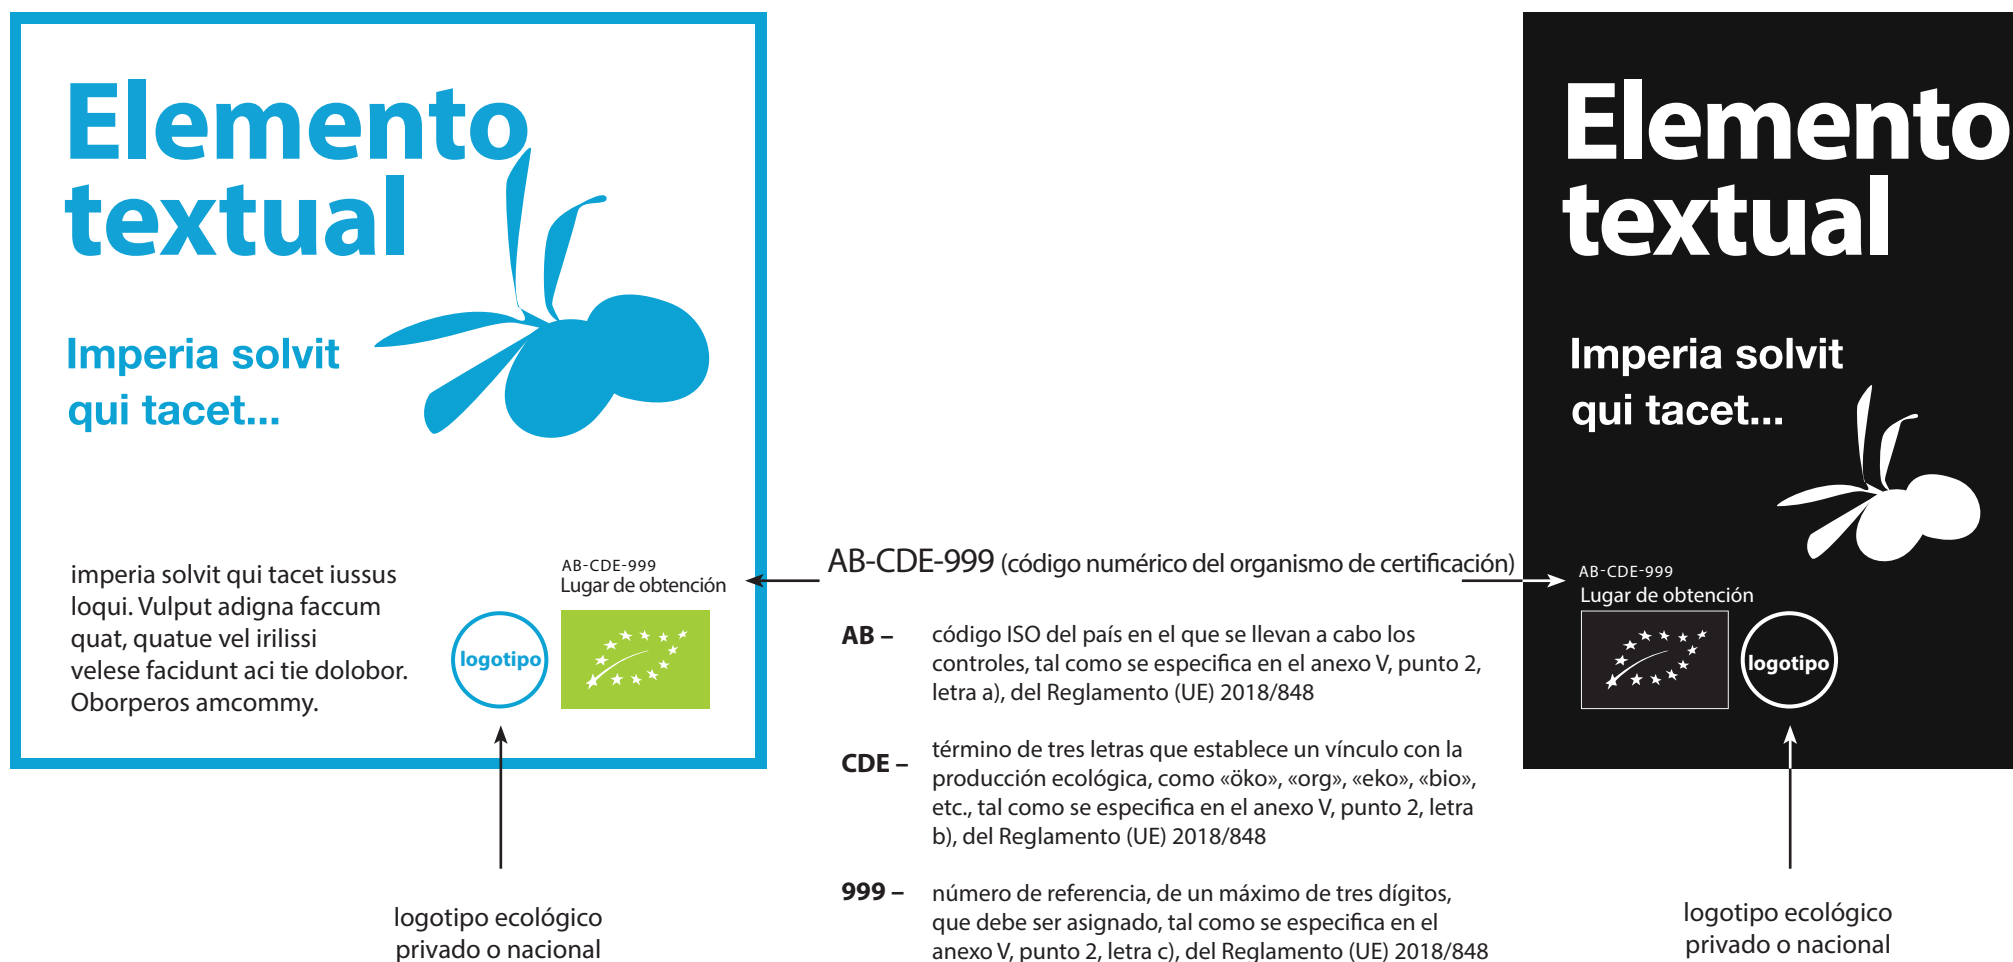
Elemento textual

Imperia solvit qui tacet...

imperia solvit qui tacet iussus loqui. Vulput adigna faccum quat, quatue vel irilissi velese facidunt aci tie dolobor. Oborperos amcommy.

AB-CDE-999
Lugar de obtención

logotipo

logotipo ecológico privado o nacional

AB-CDE-999 (código numérico del organismo de certificación)

AB – código ISO del país en el que se llevan a cabo los controles, tal como se especifica en el anexo V, punto 2, letra a), del Reglamento (UE) 2018/848

CDE – término de tres letras que establece un vínculo con la producción ecológica, como «öko», «org», «eko», «bio», etc., tal como se especifica en el anexo V, punto 2, letra b), del Reglamento (UE) 2018/848

999 – número de referencia, de un máximo de tres dígitos, que debe ser asignado, tal como se especifica en el anexo V, punto 2, letra c), del Reglamento (UE) 2018/848

Elemento textual

Imperia solvit qui tacet...

AB-CDE-999
Lugar de obtención

logotipo

logotipo ecológico privado o nacional